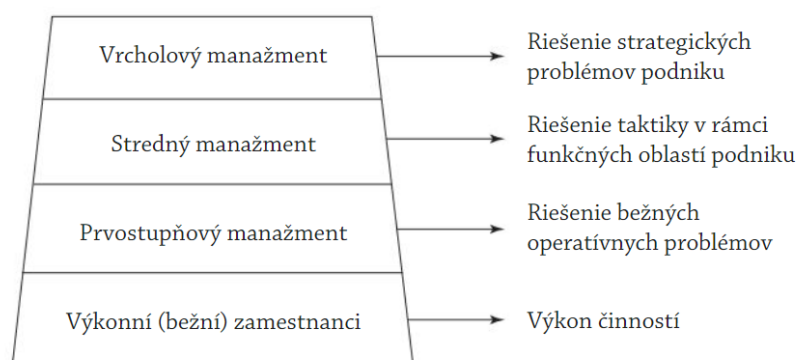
Vrcholový manažment
Riešenie strategických problémov podniku

Stredný manažment
Riešenie taktiky v rámci funkčných oblastí podniku

Prvostupňový manažment
Riešenie bežných operatívnych problémov

Výkonní (bežní) zamestnanci
Výkon činností